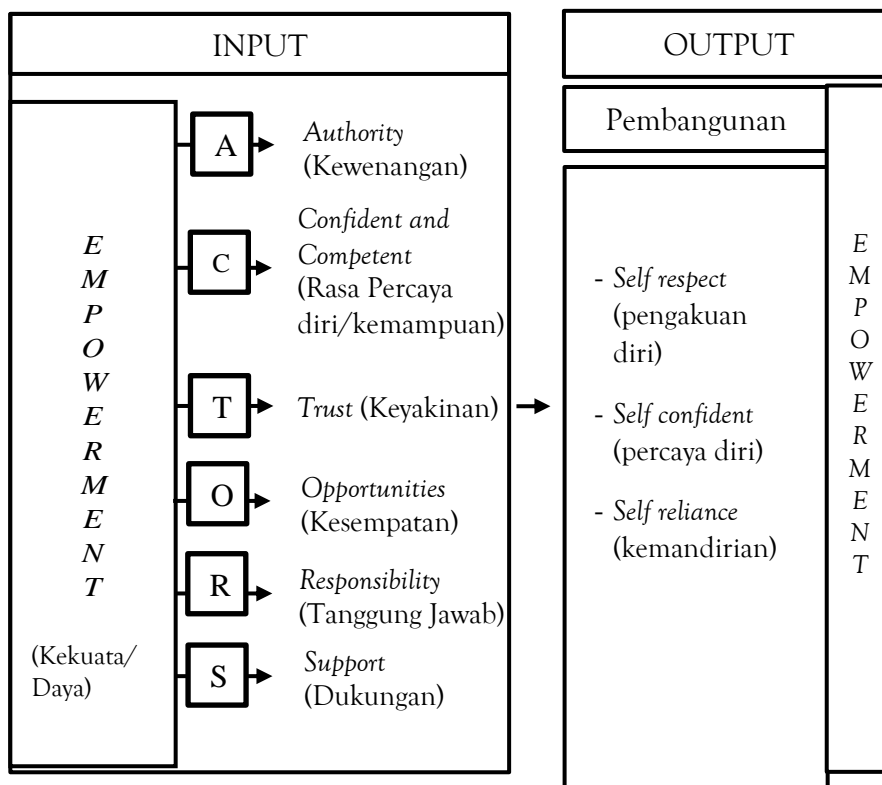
INPUT

E M P O W E R M E N T

(Kekuata/ Daya)

A *Authority* (Kewenangan)

C *Confident and Competent* (Rasa Percaya diri/kemampuan)

T *Trust* (Keyakinan)

O *Opportunities* (Kesempatan)

R *Responsibility* (Tanggung Jawab)

S *Support* (Dukungan)

OUTPUT

Pembangunan

- *Self respect* (pengakuan diri)
- *Self confident* (percaya diri)
- *Self reliance* (kemandirian)

E M P O W E R M E N T